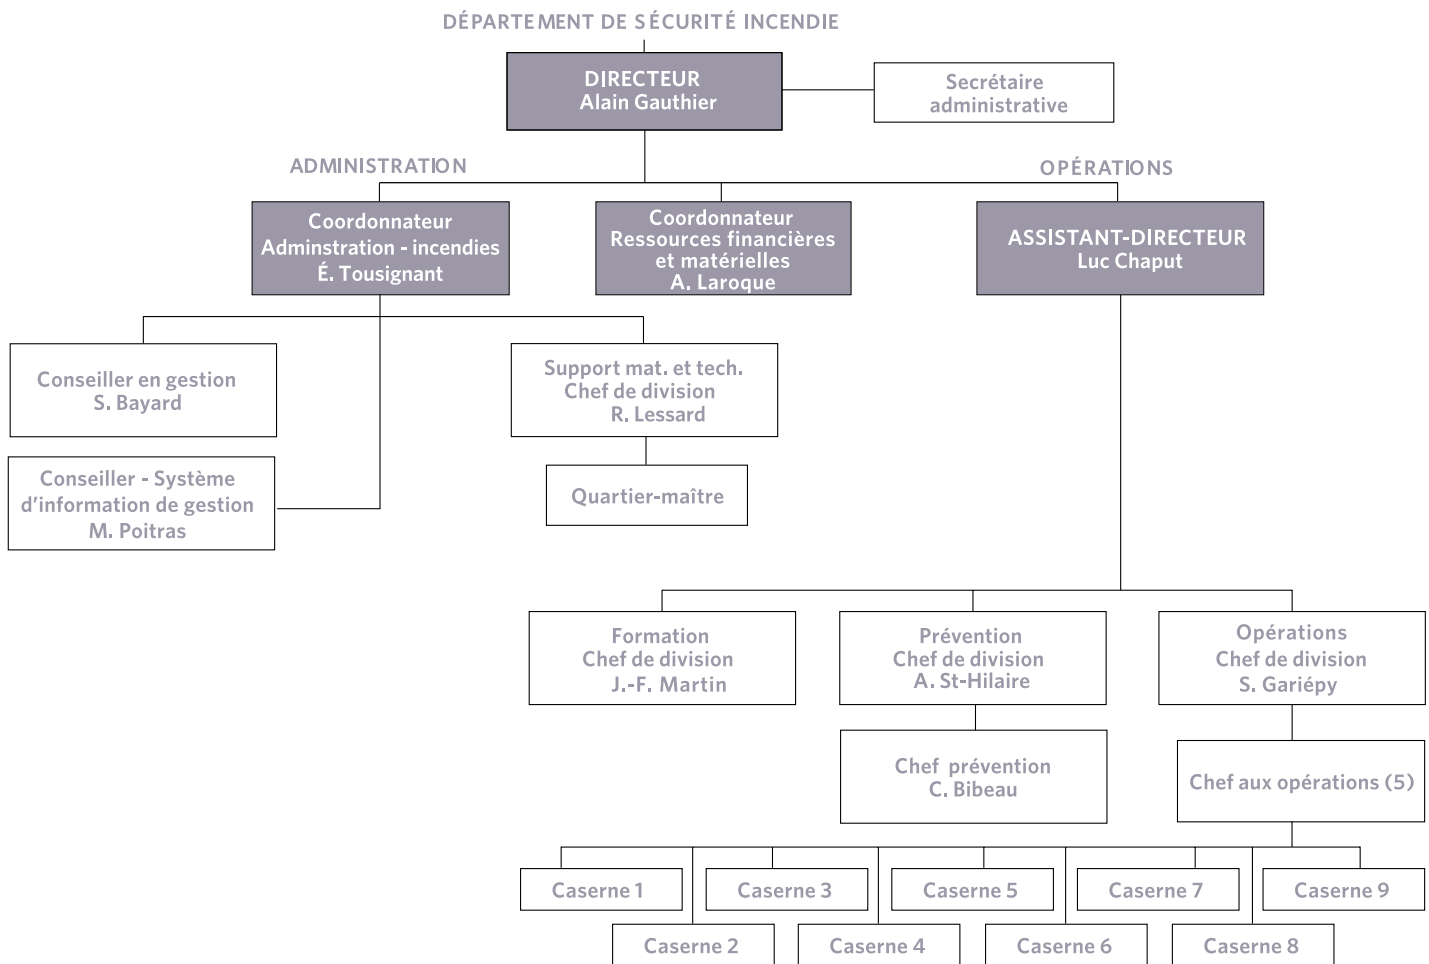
DÉPARTEMENT DE SÉCURITÉ INCENDIE

DIRECTEUR
Alain Gauthier

Secrétaire administrative

ADMINISTRATION

OPÉRATIONS

Coordonnateur
Adminstration - incendies
É. Tousignant

Coordonnateur
Ressources financières et matérielles
A. Laroque

ASSISTANT-DIRECTEUR
Luc Chaput

Conseiller en gestion
S. Bayard

Support mat. et tech.
Chef de division
R. Lessard

Conseiller - Système d'information de gestion
M. Poitras

Quartier-maître

Formation
Chef de division
J.-F. Martin

Prévention
Chef de division
A. St-Hilaire

Opérations
Chef de division
S. Gariépy

Chef prévention
C. Bibeau

Chef aux opérations (5)

Caserne 1
Caserne 3
Caserne 5
Caserne 7
Caserne 9
Caserne 2
Caserne 4
Caserne 6
Caserne 8